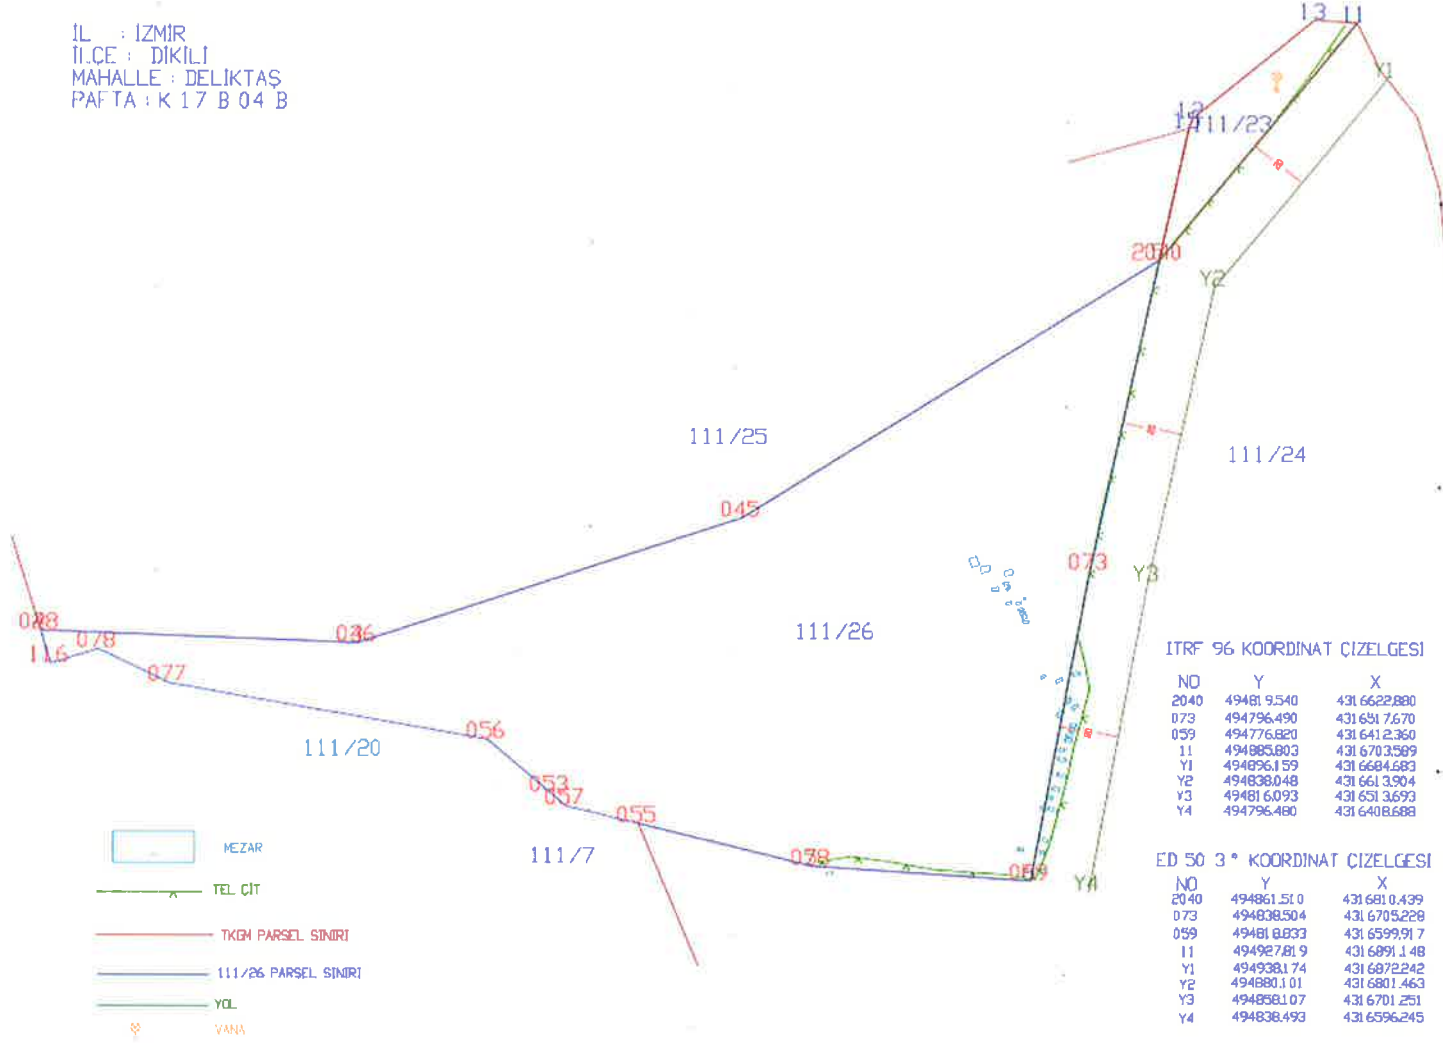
İL : İZMİR
İLÇE : DİKİLİ
MAHALLE : DELİKTAŞ
PAFTA : K 17 B 04 B

13 11
12
14 111/23
Y1
2040
Y2
111/25
111/24
045
073
Y3
028
036
111/26
116 078
077
056
111/20
053
057
055
111/7
058
059
Y4

ITRF 96 KOORDINAT ÇİZELGESİ

| NO | Y | X |
|---|---|---|
| 2040 | 494819.540 | 4316622.880 |
| 073 | 494796.490 | 4316517.670 |
| 059 | 494776.820 | 4316412.360 |
| 11 | 494885.803 | 4316703.589 |
| Y1 | 494896.159 | 4316684.683 |
| Y2 | 494838.048 | 4316613.904 |
| Y3 | 494816.093 | 4316513.693 |
| Y4 | 494796.480 | 4316408.688 |

ED 50 3° KOORDİNAT ÇİZELGESİ

| NO | Y | X |
|---|---|---|
| 2040 | 494861.510 | 4316810.439 |
| 073 | 494838.504 | 4316705.228 |
| 059 | 494818.833 | 4316599.917 |
| 11 | 494927.819 | 4316891.148 |
| Y1 | 494938.174 | 4316872.242 |
| Y2 | 494880.101 | 4316801.463 |
| Y3 | 494858.107 | 4316701.251 |
| Y4 | 494838.493 | 4316596.245 |

MEZAR
TEL ÇİT
TKGM PARSEL SINIRI
111/26 PARSEL SINIRI
YOL
VANA